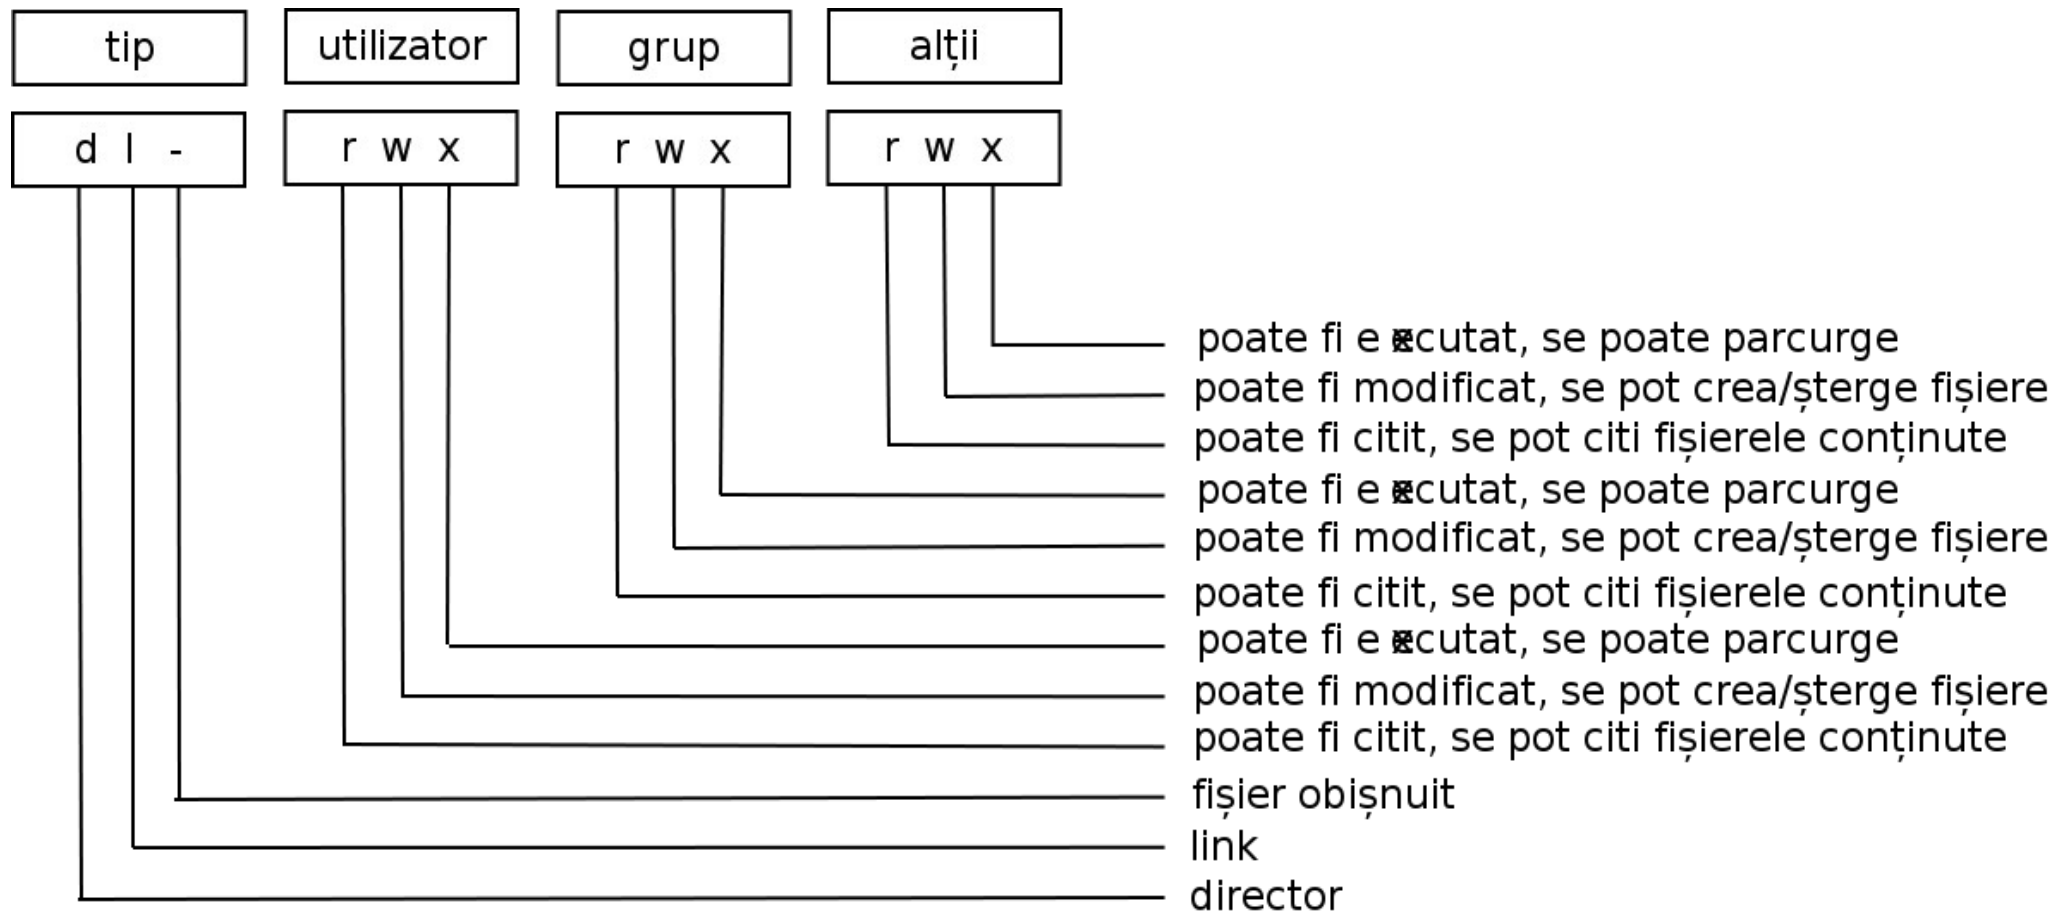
tip

utilizator

grup

alții

d l -

r w x

r w x

r w x

poate fi executat, se poate parcurge
poate fi modificat, se pot crea/șterge fișiere
poate fi citit, se pot citi fișierele conținute
poate fi executat, se poate parcurge
poate fi modificat, se pot crea/șterge fișiere
poate fi citit, se pot citi fișierele conținute
poate fi executat, se poate parcurge
poate fi modificat, se pot crea/șterge fișiere
poate fi citit, se pot citi fișierele conținute
fișier obișnuit
link
director